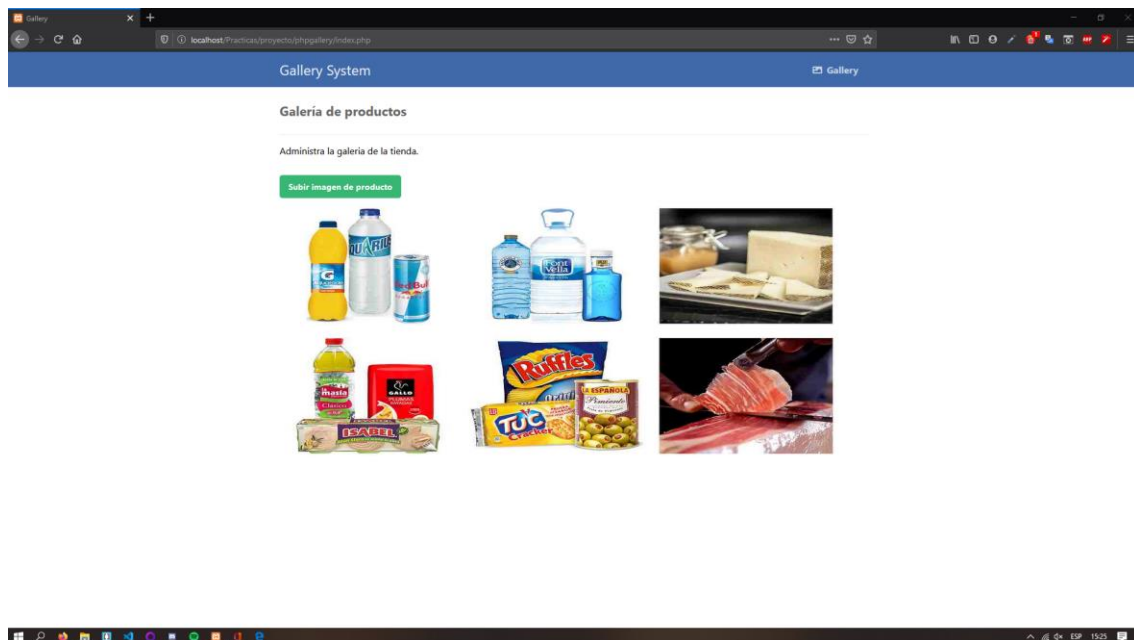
Gallery

localhost/Practicas/proyecto/phpgallery/index.php

Gallery System

Gallery

Galería de productos

Administra la galeria de la tienda.

Subir imagen de producto

AQUARIUS

Red Bull

Font Vella

La Masía

GALLO

ISABEL

Ruffles

TUC

LA ESPAÑOLA

Pimiento

ESP 15:25